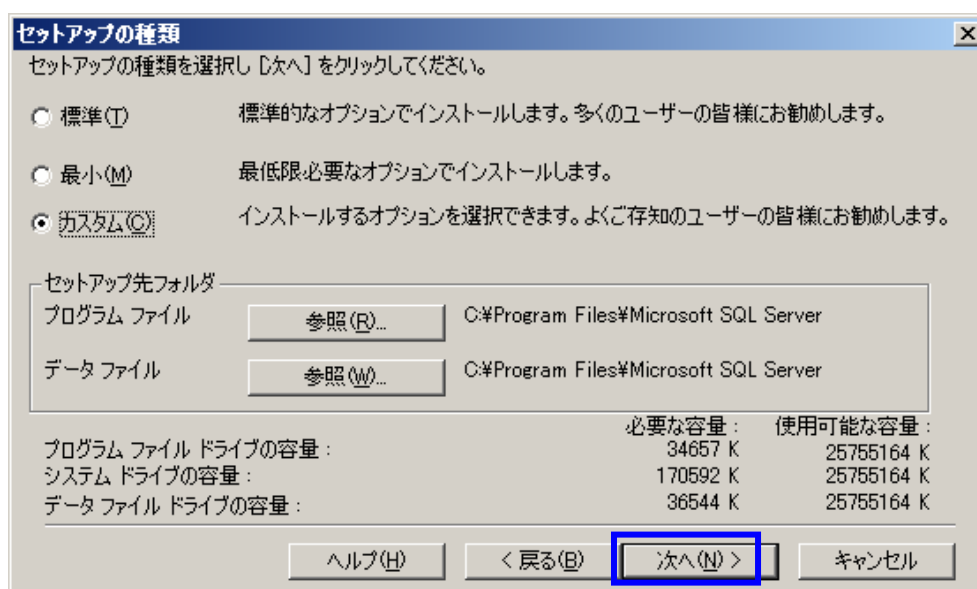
セットアップの種類

セットアップの種類を選択し [次へ] をクリックしてください。

標準(T) 標準的なオプションでインストールします。多くのユーザーの皆様にお勧めします。

最小(M) 最低限必要なオプションでインストールします。

カスタム(C) インストールするオプションを選択できます。よくご存知のユーザーの皆様にお勧めします。

セットアップ先フォルダ

プログラム ファイル 参照(R)... C:¥Program Files¥Microsoft SQL Server

データ ファイル 参照(W)... C:¥Program Files¥Microsoft SQL Server

| | 必要な容量: | 使用可能な容量: |
|---|---|---|
| プログラム ファイル ドライブの容量: | 34657 K | 25755164 K |
| システム ドライブの容量: | 170592 K | 25755164 K |
| データ ファイル ドライブの容量: | 36544 K | 25755164 K |

ヘルプ(H) < 戻る(B) 次へ(N) > キャンセル